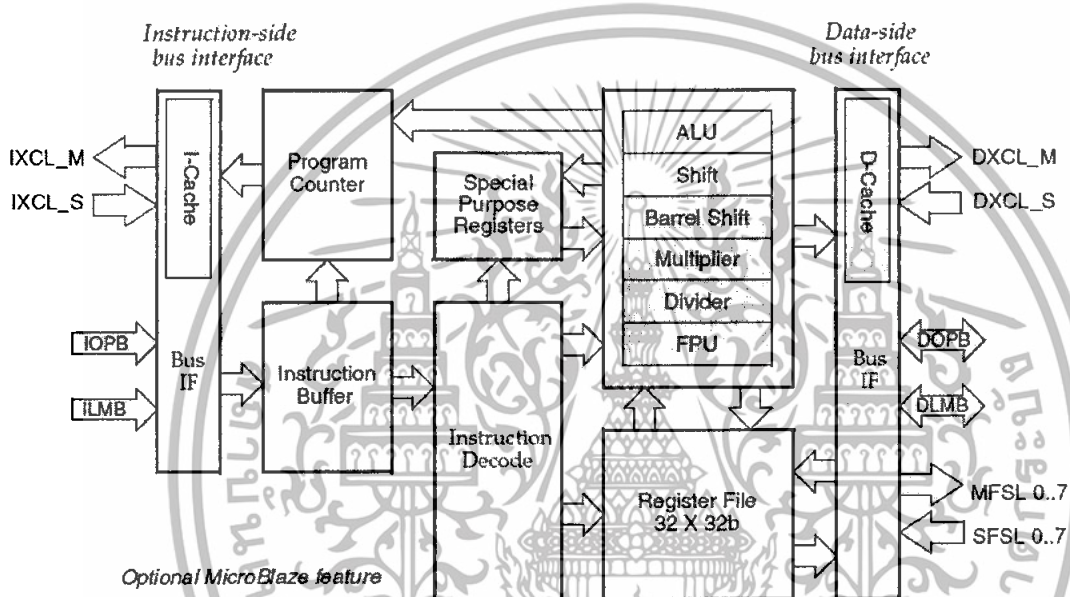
Instruction-side bus interface

Data-side bus interface

IXCL_M

IXCL_S

I-Cache

Program Counter

Special Purpose Registers

ALU

Shift

Barrel Shift

Multiplier

Divider

FPU

D-Cache

DXCL_M

DXCL_S

IOPB

ILMB

Bus IF

Instruction Buffer

Instruction Decode

Register File 32 X 32b

Bus IF

DOPB

DLMB

MFSL 0..7

SFSL 0..7

Optional MicroBlaze feature